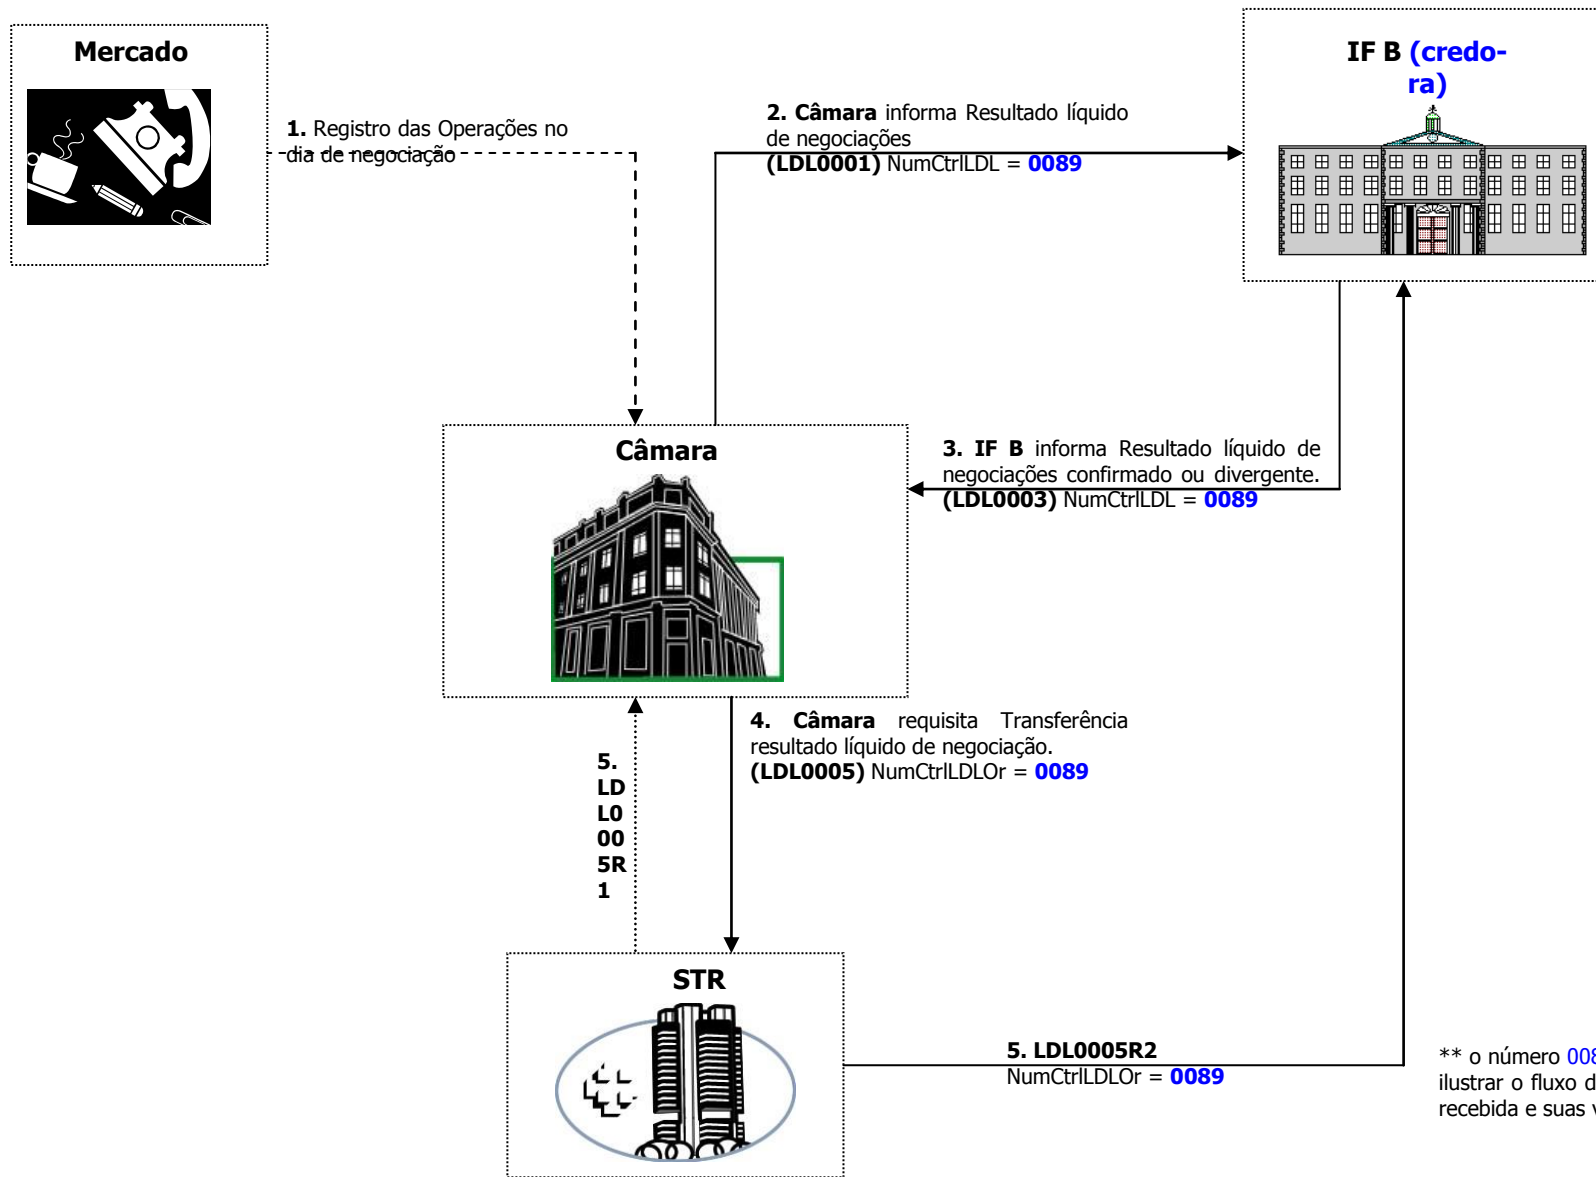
Mercado

1. Registro das Operações no dia de negociação

2. Câmara informa Resultado líquido de negociações
(LDL0001) NumCtrlLDL = 0089

IF B (credora)

Câmara

3. IF B informa Resultado líquido de negociações confirmado ou divergente.
(LDL0003) NumCtrlLDL = 0089

4. Câmara requisita Transferência resultado líquido de negociação.
(LDL0005) NumCtrlLDLOr = 0089

5. LDL0005R1

STR

5. LDL0005R2
NumCtrlLDLOr = 0089

** o número 00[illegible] ilustrar o fluxo d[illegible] recebida e suas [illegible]